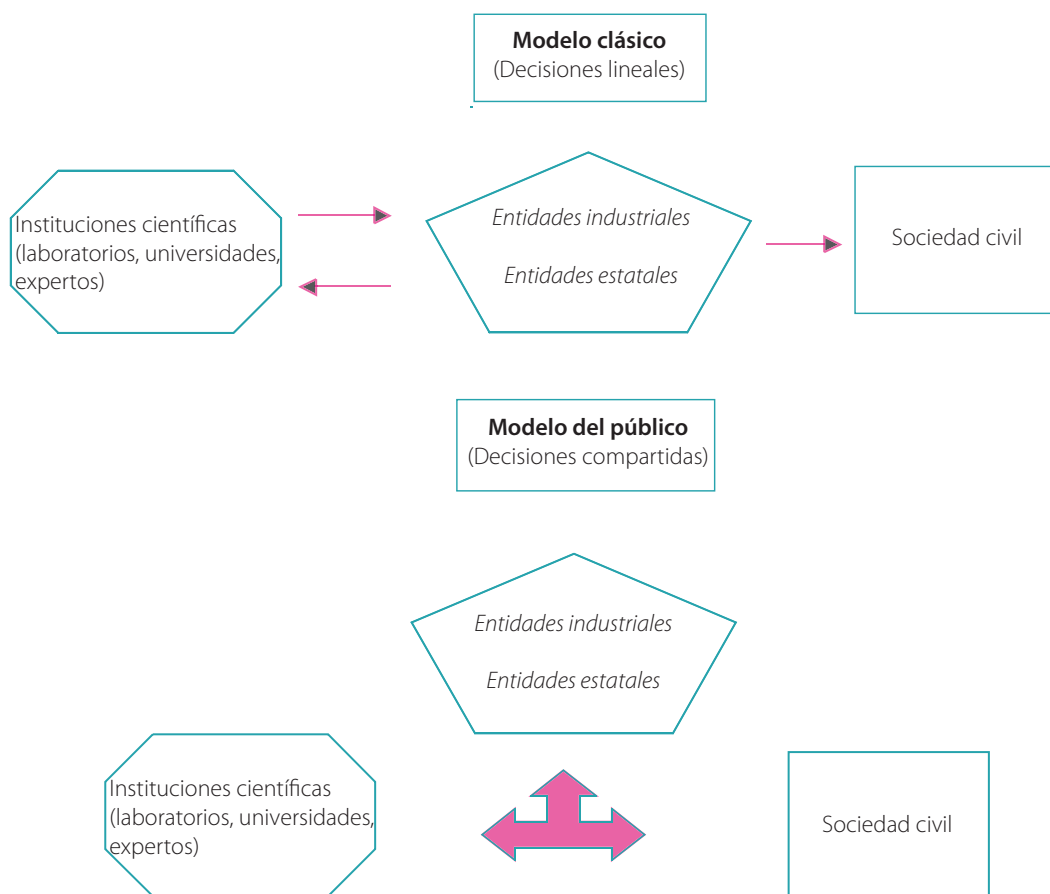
**Modelo clásico**
(Decisiones lineales)

Instituciones científicas (laboratorios, universidades, expertos)

*Entidades industriales*

*Entidades estatales*

Sociedad civil

**Modelo del público**
(Decisiones compartidas)

*Entidades industriales*

*Entidades estatales*

Instituciones científicas (laboratorios, universidades, expertos)

Sociedad civil